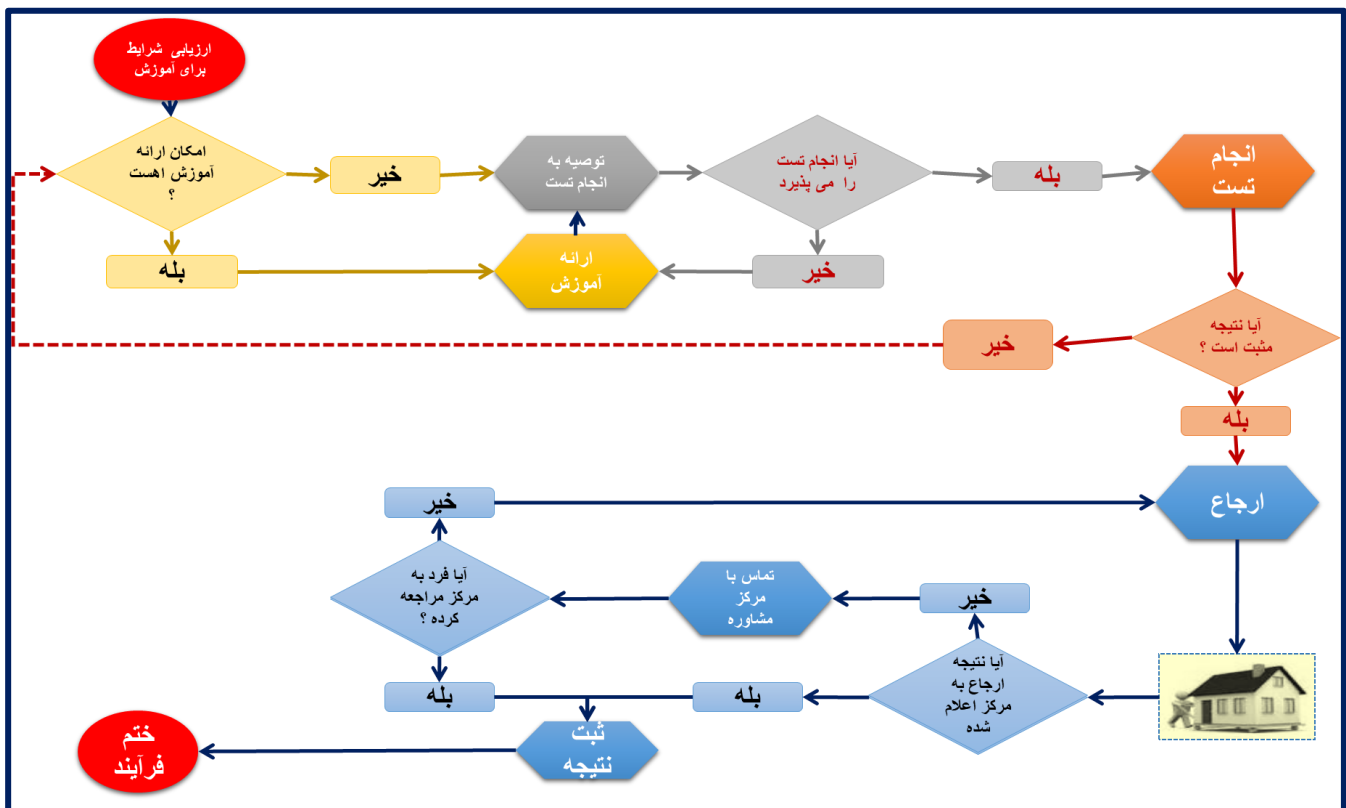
ارزیابی شرایط برای آموزش

امکان ارائه آموزش اهست ؟

خیر

توصیه به انجام تست

آیا انجام تست را می پذیرد

بله

انجام تست

بله

ارائه آموزش

خیر

آیا نتیجه مثبت است ؟

خیر

بله

ارجاع

خیر

آیا فرد به مرکز مراجعه کرده ؟

تماس با مرکز مشاوره

خیر

آیا نتیجه ارجاع به مرکز اعلام شده

بله

بله

ثبت نتیجه

ختم فرآیند